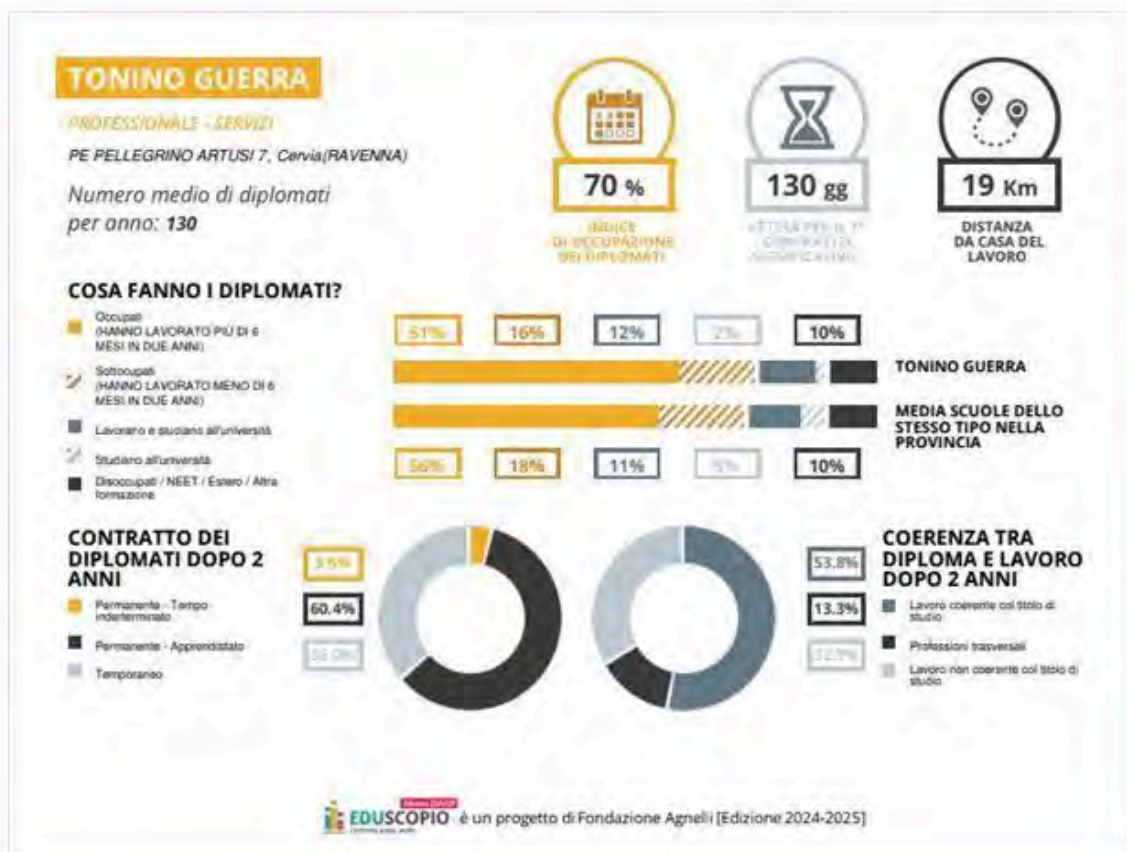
TONINO GUERRA

PROFESSIONALE - SERVIZI

PE PELLEGRINO ARTUSI 7, Cervia(RAVENNA)

Numero medio di diplomati per anno: 130

70 %
INDICE DI OCCUPAZIONE DEI DIPLOMATI

130 gg
ATTESA PER IL 1° CONTRATTO DI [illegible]

19 Km
DISTANZA DA CASA DEL LAVORO

COSA FANNO I DIPLOMATI?

Occupati (HANNO LAVORATO PIÙ DI 6 MESI IN DUE ANNI)

Sottoccupati (HANNO LAVORATO MENO DI 6 MESI IN DUE ANNI)

Lavorano e studiano all'università

Studiano all'università

Disoccupati / NEET / Estero / Altra formazione

51% | 16% | 12% | 2% | 10%

TONINO GUERRA

MEDIA SCUOLE DELLO STESSO TIPO NELLA PROVINCIA

56% | 18% | 11% | 5% | 10%

CONTRATTO DEI DIPLOMATI DOPO 2 ANNI

Permanente - Tempo indeterminato

Permanente - Apprendistato

Temporaneo

3.6%
60.4%
36.0%

53.8%
13.3%
32.9%

COERENZA TRA DIPLOMA E LAVORO DOPO 2 ANNI

Lavoro coerente col titolo di studio

Professioni trasversali

Lavoro non coerente col titolo di studio

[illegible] EDUSCOPIO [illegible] è un progetto di Fondazione Agnelli [Edizione 2024-2025]